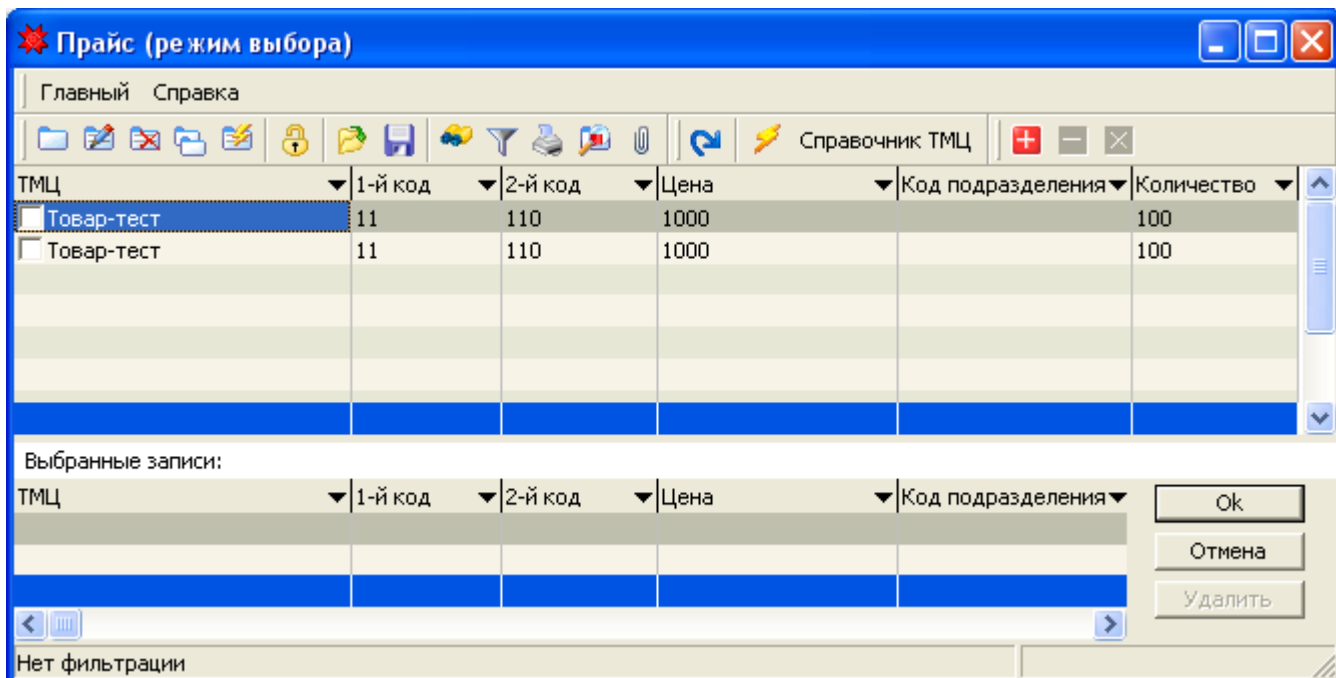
Прайс (режим выбора)

Главный Справка

Справочник ТМЦ

| ТМЦ | 1-й код | 2-й код | Цена | Код подразделения | Количество |
|---|---|---|---|---|---|
| Товар-тест | 11 | 110 | 1000 | | 100 |
| Товар-тест | 11 | 110 | 1000 | | 100 |

Выбранные записи:

| ТМЦ | 1-й код | 2-й код | Цена | Код подразделения |
|---|---|---|---|---|

Ok

Отмена

Удалить

Нет фильтрации